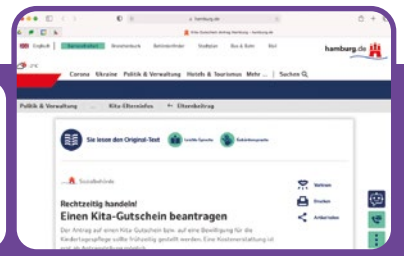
hamburg.de

Kita-Gutschein Antrag Hamburg - hamburg.de

English Barrierefrei

hamburg.de

Corona Ukraine Politik & Verwaltung Hotels & Tourismus Mehr ... | Suchen

Politik & Verwaltung Kita-Elterninfos Elternbeitrag

Sie lesen den Original-Text Leichte Sprache Gebärdensprache

Sozialbehörde

Rechtzeitig handeln!

Einen Kita-Gutschein beantragen

Der Antrag auf einen Kita-Gutschein bzw. auf eine Bewilligung für die Kindertagespflege sollte frühzeitig gestellt werden. Eine Kostenerstattung ist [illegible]

Vorlesen

Drucken

Artikel teilen